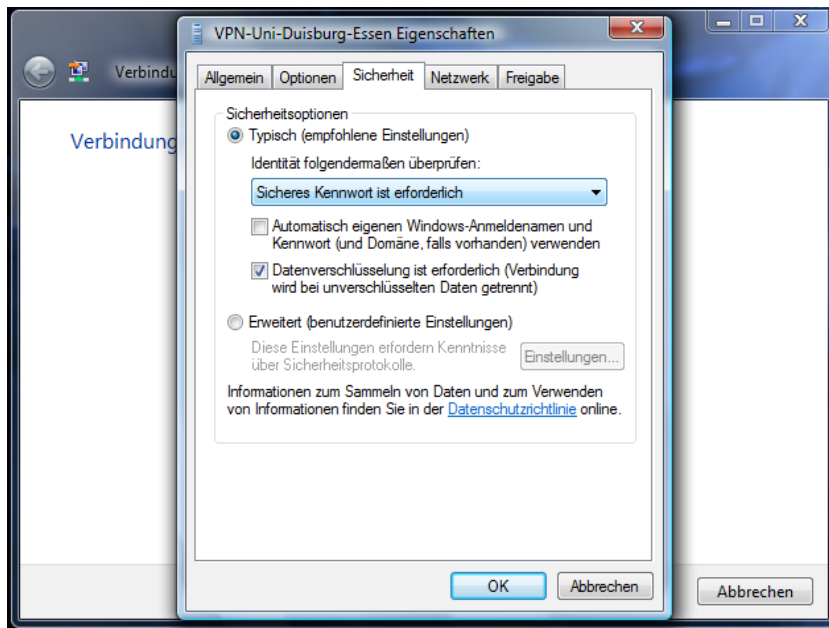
VPN-Uni-Duisburg-Essen Eigenschaften

Verbindu

Verbindung

Allgemein | Optionen | Sicherheit | Netzwerk | Freigabe

Sicherheitsoptionen

Typisch (empfohlene Einstellungen)

Identität folgendermaßen überprüfen:

Sicheres Kennwort ist erforderlich

Automatisch eigenen Windows-Anmeldenamen und Kennwort (und Domäne, falls vorhanden) verwenden

Datenverschlüsselung ist erforderlich (Verbindung wird bei unverschlüsselten Daten getrennt)

Erweitert (benutzerdefinierte Einstellungen)

Diese Einstellungen erfordern Kenntnisse über Sicherheitsprotokolle.

Einstellungen...

Informationen zum Sammeln von Daten und zum Verwenden von Informationen finden Sie in der Datenschutzrichtlinie online.

OK

Abbrechen

Abbrechen